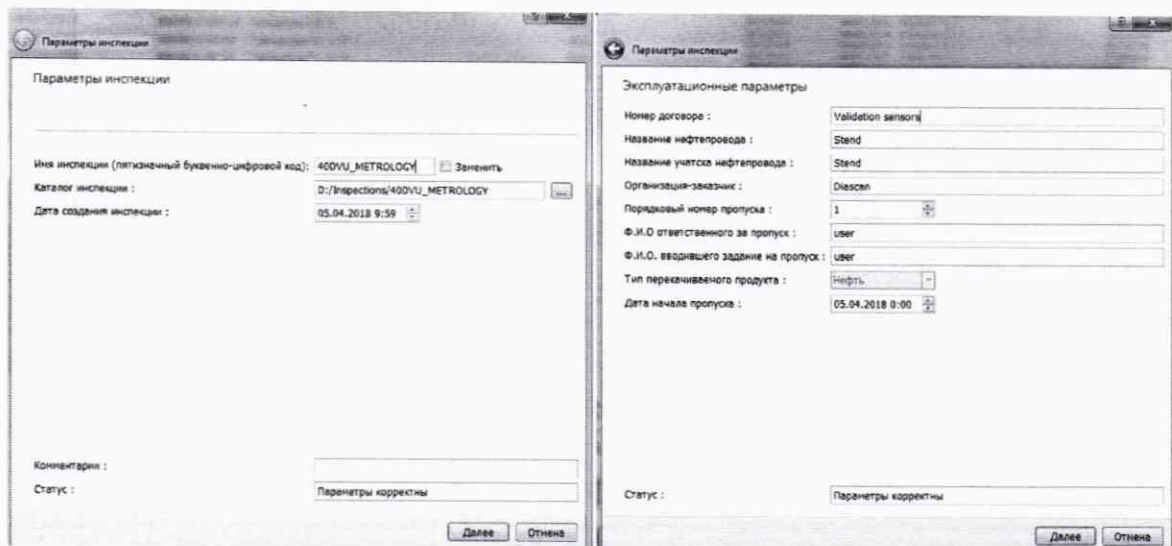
Параметры инспекции

Параметры инспекции

Имя инспекции (пятизначный буквенно-цифровой код): 40DVU_METROLOGY Заменить
Каталог инспекции : D:/Inspections/40DVU_METROLOGY ...
Дата создания инспекции : 05.04.2018 9:59

Комментарии :
Статус : Параметры корректны

Далее Отмена

Параметры инспекции

Эксплуатационные параметры

Номер договора : Validation sensors
Название нефтепровода : Stend
Название участка нефтепровода : Stend
Организация-заказчик : Diascan
Порядковый номер пропуска : 1
Ф.И.О ответственного за пропуск : user
Ф.И.О. вводившего задание на пропуск : user
Тип перекачиваемого продукта : Нефть
Дата начала пропуска : 05.04.2018 0:00

Статус : Параметры корректны

Далее Отмена